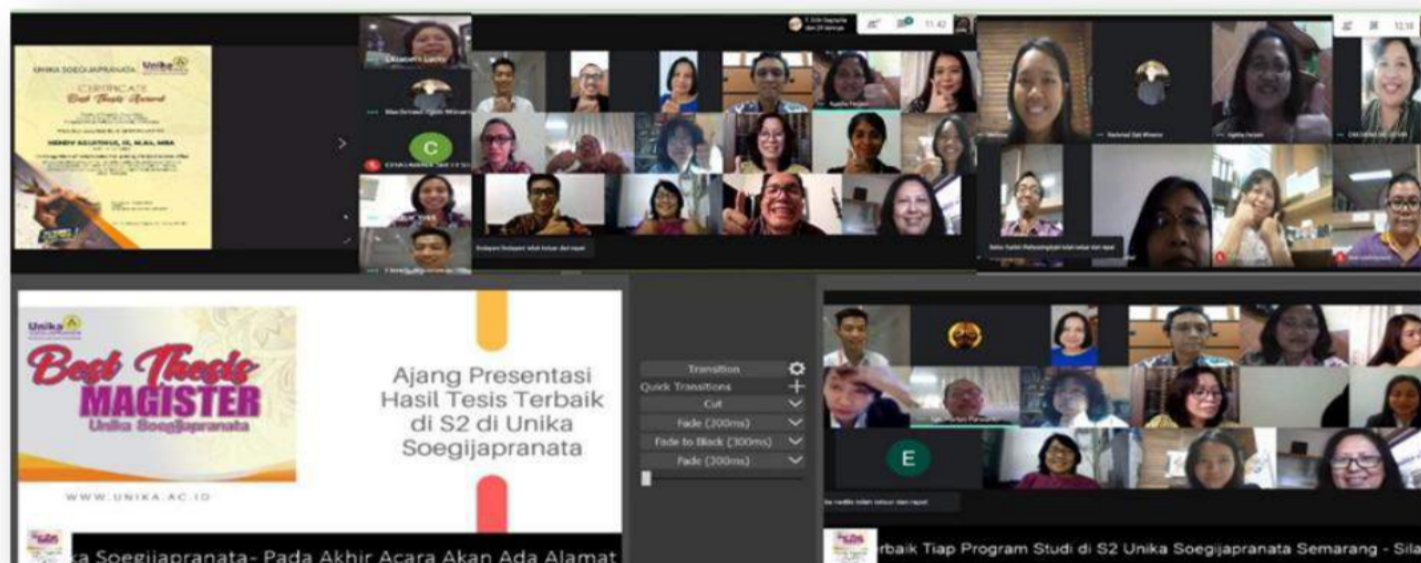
UNIKA SOEGIJAPRANATA Unika

CERTIFICATE
Best Thesis Award

HENDY AGUSTINUS, SE, M.Kn, MBA

C

11.42

12.18

Unika
Best Thesis
MAGISTER
Unika Soegijapranata

WWW.UNIKA.AC.ID

Ajang Presentasi Hasil Tesis Terbaik di S2 di Unika Soegijapranata

Transition
Quick Transitions
Cut
Fade (300ms)
Fade to Black (300ms)
Fade (300ms)

E

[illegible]ka Soegijapranata- Pada Akhir Acara Akan Ada Alamat

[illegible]rbaik Tiap Program Studi di S2 Unika Soegijapranata Semarang - Sila